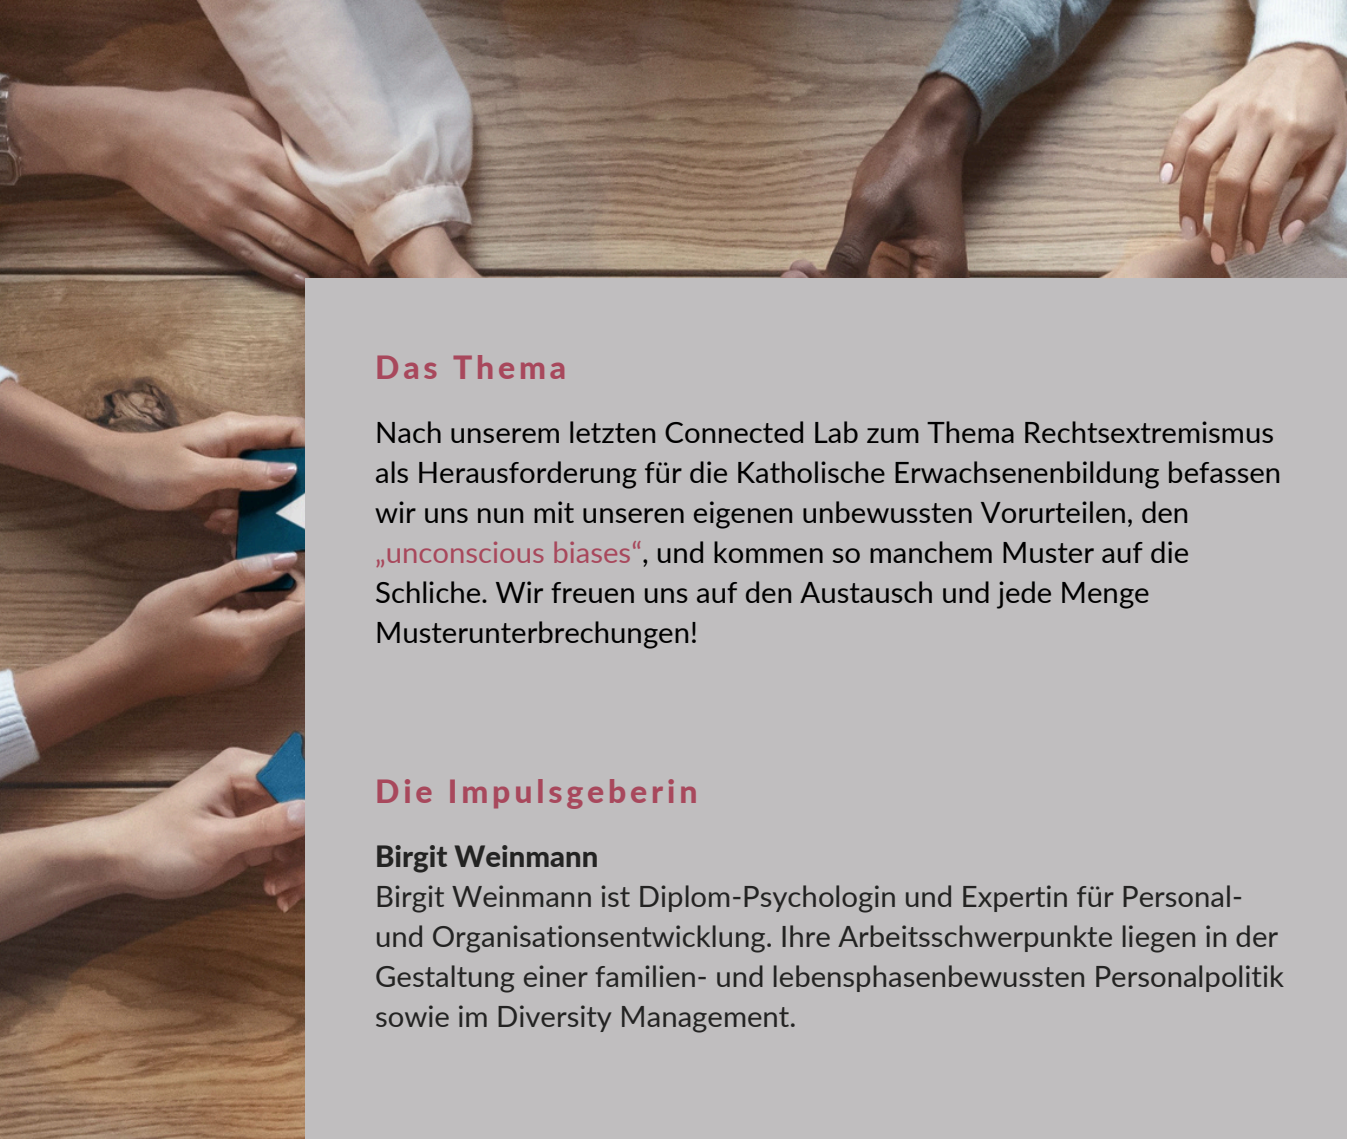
Das Thema

Nach unserem letzten Connected Lab zum Thema Rechtsextremismus als Herausforderung für die Katholische Erwachsenenbildung befassen wir uns nun mit unseren eigenen unbewussten Vorurteilen, den „unconscious biases“, und kommen so manchem Muster auf die Schliche. Wir freuen uns auf den Austausch und jede Menge Musterunterbrechungen!

Die Impulsgeberin

Birgit Weinmann
Birgit Weinmann ist Diplom-Psychologin und Expertin für Personal- und Organisationsentwicklung. Ihre Arbeitsschwerpunkte liegen in der Gestaltung einer familien- und lebensphasenbewussten Personalpolitik sowie im Diversity Management.